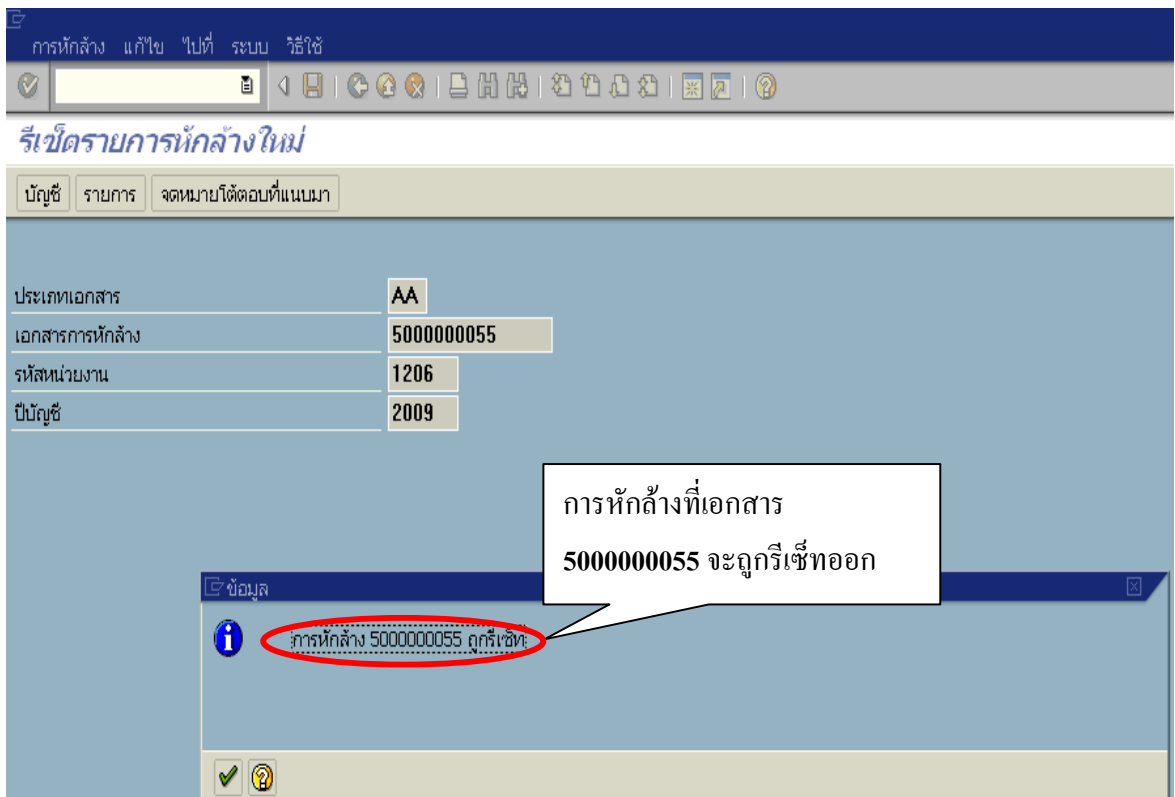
การหักล้าง แก้ไข ไปที่ ระบบ วิธีใช้

รีเซ็ตรายการหักล้างใหม่

บัญชี รายการ จดหมายโต้ตอบที่แนบมา

| | |
|---|---|
| ประเภทเอกสาร | AA |
| เอกสารการหักล้าง | 5000000055 |
| รหัสหน่วยงาน | 1206 |
| ปีบัญชี | 2009 |

การหักล้างที่เอกสาร

**5000000055** จะถูกรีเซ็ทออก

ข้อมูล

การหักล้าง 5000000055 ถูกรีเซ็ท